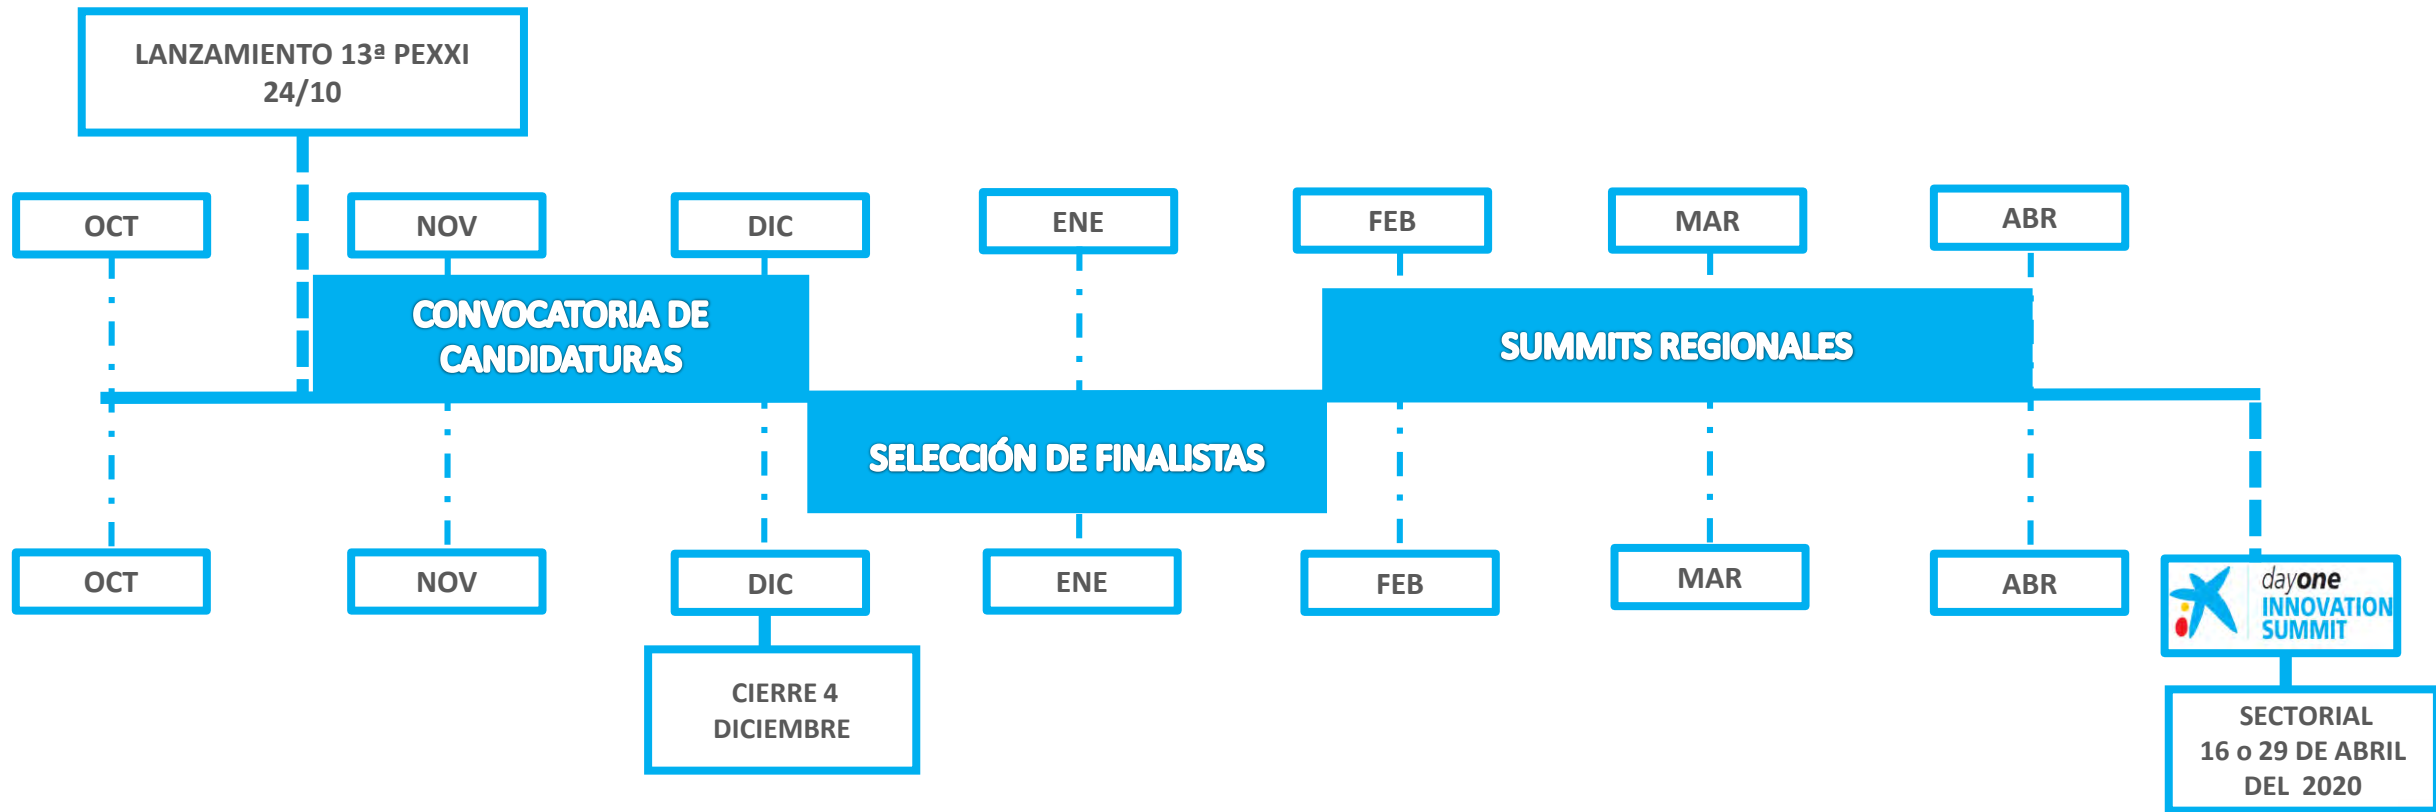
LANZAMIENTO 13ª PEXXI
24/10

OCT

NOV

DIC

ENE

FEB

MAR

ABR

CONVOCATORIA DE CANDIDATURAS

SUMMITS REGIONALES

SELECCIÓN DE FINALISTAS

OCT

NOV

DIC

ENE

FEB

MAR

ABR

dayone INNOVATION SUMMIT

CIERRE 4 DICIEMBRE

SECTORIAL
16 o 29 DE ABRIL
DEL 2020